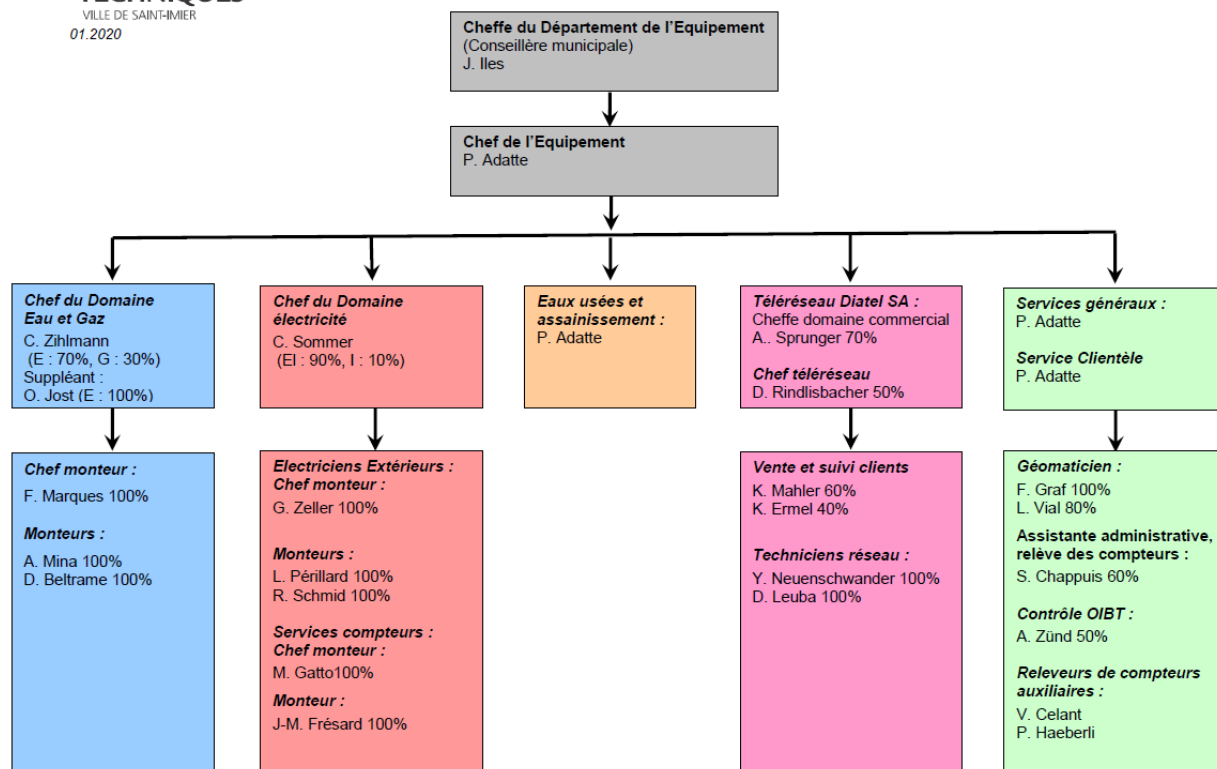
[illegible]TECHNIQUES
VILLE DE SAINT-IMIER
01.2020

Cheffe du Département de l'Equipement
(Conseillère municipale)
J. Iles

Chef de l'Equipement
P. Adatte

Chef du Domaine Eau et Gaz
C. Zihlmann
(E : 70%, G : 30%)
Suppléant :
O. Jost (E : 100%)

Chef monteur :
F. Marques 100%

Monteurs :
A. Mina 100%
D. Beltrame 100%

Chef du Domaine électricité
C. Sommer
(El : 90%, I : 10%)

Electriciens Extérieurs :
Chef monteur :
G. Zeller 100%

Monteurs :
L. Périllard 100%
R. Schmid 100%

Services compteurs :
Chef monteur :
M. Gatto100%

Monteur :
J-M. Frésard 100%

Eaux usées et assainissement :
P. Adatte

Téléréseau Diatel SA :
Cheffe domaine commercial
A.. Sprunger 70%

Chef téléréseau
D. Rindlisbacher 50%

Vente et suivi clients
K. Mahler 60%
K. Ermel 40%

Techniciens réseau :
Y. Neuenschwander 100%
D. Leuba 100%

Services généraux :
P. Adatte

Service Clientèle
P. Adatte

Géomaticien :
F. Graf 100%
L. Vial 80%

Assistante administrative, relève des compteurs :
S. Chappuis 60%

Contrôle OIBT :
A. Zünd 50%

Releveurs de compteurs auxiliaires :
V. Celant
P. Haeberli